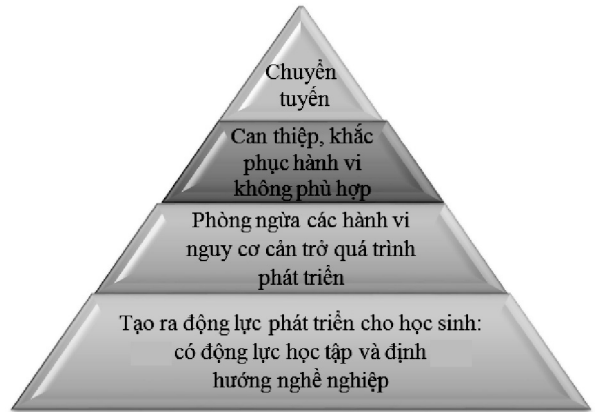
Chuyển tuyến

Can thiệp, khắc phục hành vi không phù hợp

Phòng ngừa các hành vi nguy cơ cản trở quá trình phát triển

Tạo ra động lực phát triển cho học sinh: có động lực học tập và định hướng nghề nghiệp